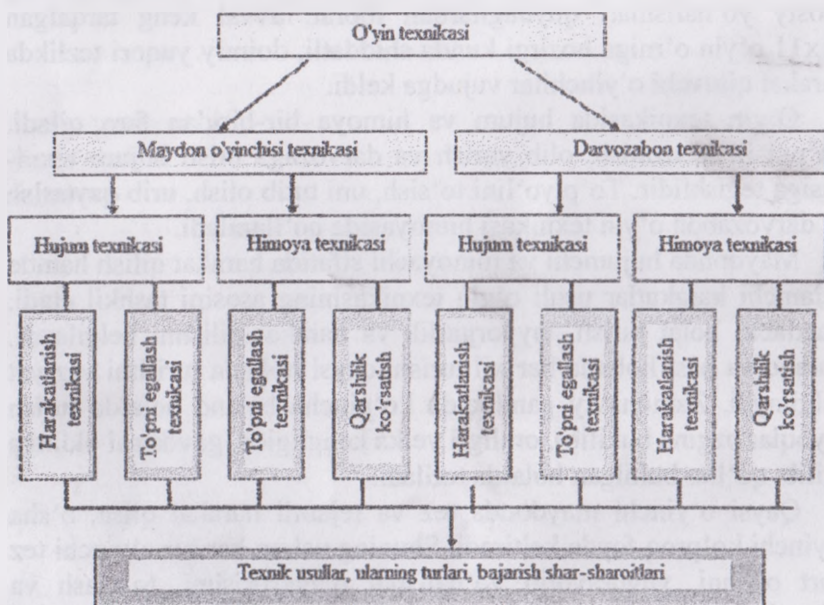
O'yin texnikasi

Maydon o'yinchisi texnikasi

Darvozabon texnikasi

Hujum texnikasi

Himoya texnikasi

Hujum texnikasi

Himoya texnikasi

Harakatlanish texnikasi

To'pni egallash texnikasi

To'pni egallash texnikasi

Qarshilik ko'rsatish

Harakatlanish texnikasi

To'pni egallash texnikasi

Harakatlanish texnikasi

Qarshilik ko'rsatish

Texnik usullar, ularning turlari, bajarish shar-sharoitlari